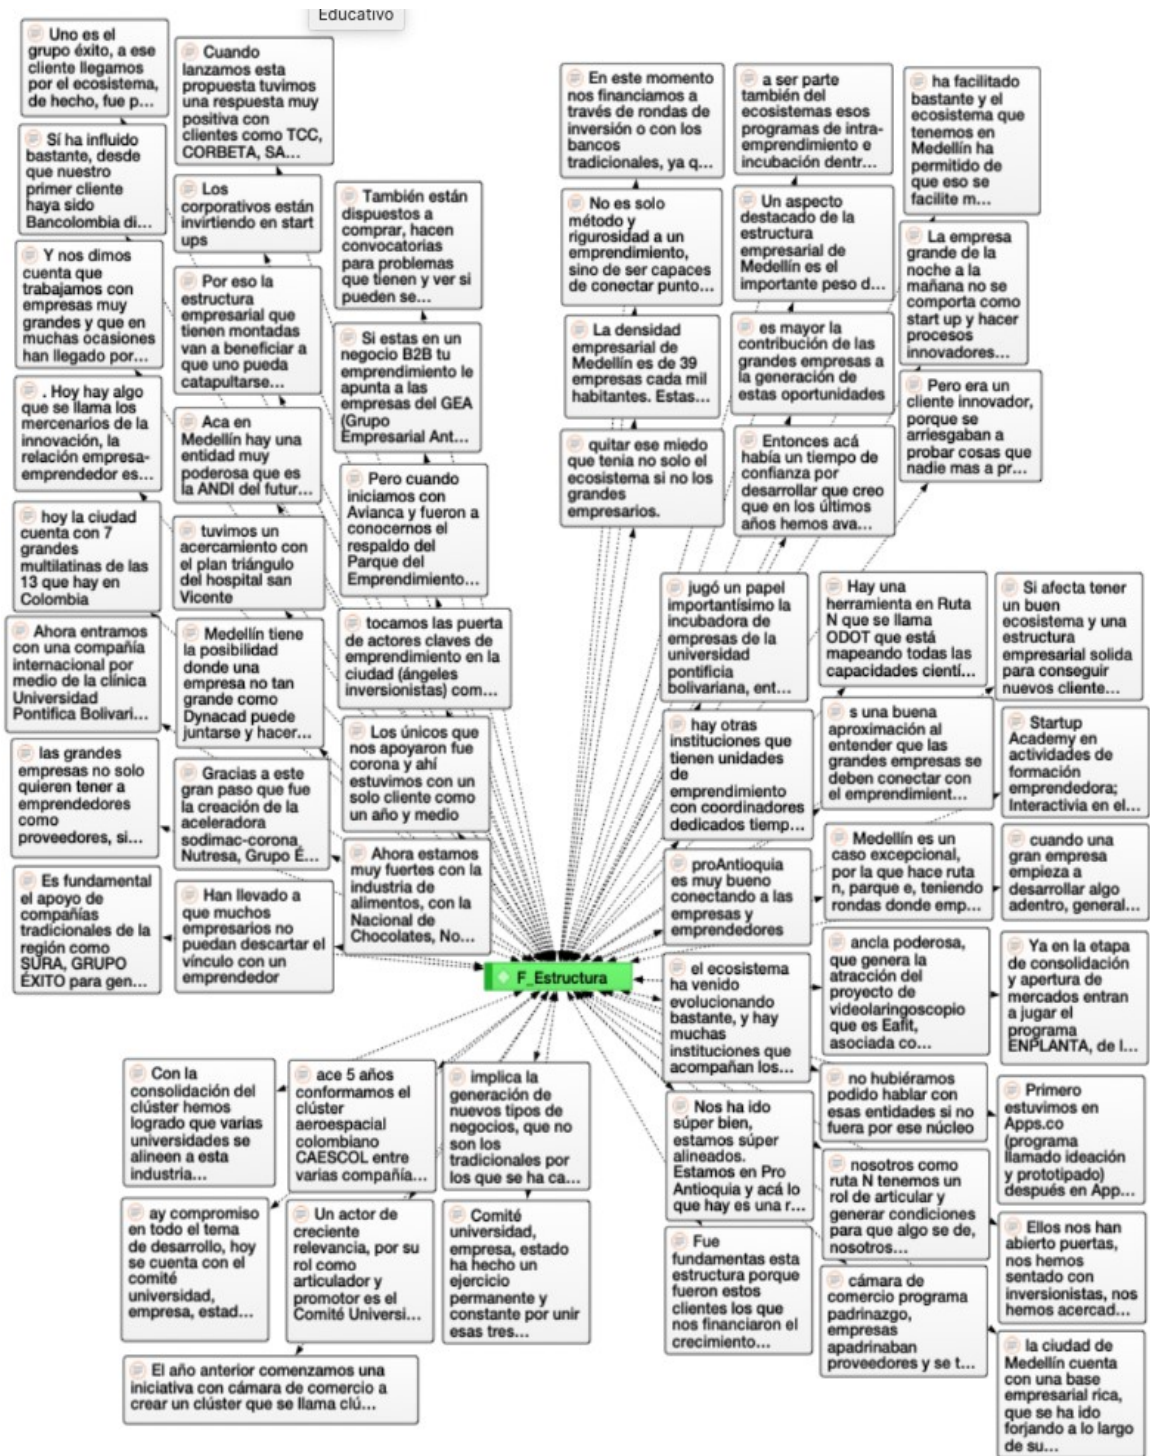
Educativo

Uno es el grupo éxito, a ese cliente llegamos por el ecosistema, de hecho, fue p...

Cuando lanzamos esta propuesta tuvimos una respuesta muy positiva con clientes como TCC, CORBETA, SA...

Sí ha influido bastante, desde que nuestro primer cliente haya sido Bancolombia di...

Los corporativos están invirtiendo en start ups

También están dispuestos a comprar, hacen convocatorias para problemas que tienen y ver si pueden se...

Y nos dimos cuenta que trabajamos con empresas muy grandes y que en muchas ocasiones han llegado por...

Por eso la estructura empresarial que tienen montadas van a beneficiar a que uno pueda catapultarse...

Si estas en un negocio B2B tu emprendimiento le apunta a las empresas del GEA (Grupo Empresarial Ant...

. Hoy hay algo que se llama los mercenarios de la innovación, la relación empresa-emprendedor es...

Aca en Medellín hay una entidad muy poderosa que es la ANDI del futur...

Pero cuando iniciamos con Avianca y fueron a conocernos el respaldo del Parque del Emprendimiento...

hoy la ciudad cuenta con 7 grandes multilatinas de las 13 que hay en Colombia

tuvimos un acercamiento con el plan triángulo del hospital san Vicente

tocamos las puerta de actores claves de emprendimiento en la ciudad (ángeles inversionistas) com...

Ahora entramos con una compañía internacional por medio de la clínica Universidad Pontifica Bolivari...

Medellín tiene la posibilidad donde una empresa no tan grande como Dynacad puede juntarse y hacer...

Los únicos que nos apoyaron fue corona y ahí estuvimos con un solo cliente como un año y medio

las grandes empresas no solo quieren tener a emprendedores como proveedores, si...

Gracias a este gran paso que fue la creación de la aceleradora sodimac-corona Nutresa, Grupo É...

Ahora estamos muy fuertes con la industria de alimentos, con la Nacional de Chocolates, No...

Es fundamental el apoyo de compañías tradicionales de la región como SURA, GRUPO ÉXITO para gen...

Han llevado a que muchos empresarios no puedan descartar el vínculo con un emprendedor

En este momento nos financiamos a través de rondas de inversión o con los bancos tradicionales, ya q...

a ser parte también del ecosistemas esos programas de intra-emprendimiento e incubación dentr...

ha facilitado bastante y el ecosistema que tenemos en Medellín ha permitido de que eso se facilite m...

No es solo método y rigurosidad a un emprendimiento, sino de ser capaces de conectar punto...

Un aspecto destacado de la estructura empresarial de Medellín es el importante peso d...

La empresa grande de la noche a la mañana no se comporta como start up y hacer procesos innovadores...

La densidad empresarial de Medellín es de 39 empresas cada mil habitantes. Estas...

es mayor la contribución de las grandes empresas a la generación de estas oportunidades

Pero era un cliente innovador, porque se arriesgaban a probar cosas que nadie mas a pr...

quitar ese miedo que tenia no solo el ecosistema si no los grandes empresarios.

Entonces acá había un tiempo de confianza por desarrollar que creo que en los últimos años hemos ava...

jugó un papel importantísimo la incubadora de empresas de la universidad pontificia bolivariana, ent...

Hay una herramienta en Ruta N que se llama ODOT que está mapeando todas las capacidades cientí...

Si afecta tener un buen ecosistema y una estructura empresarial solida para conseguir nuevos cliente...

hay otras instituciones que tienen unidades de emprendimiento con coordinadores dedicados tiemp...

s una buena aproximación al entender que las grandes empresas se deben conectar con el emprendimient...

Startup Academy en actividades de formación emprendedora; Interactivia en el...

proAntioquia es muy bueno conectando a las empresas y emprendedores

Medellín es un caso excepcional, por la que hace ruta n, parque e, teniendo rondas donde emp...

cuando una gran empresa empieza a desarrollar algo adentro, general...

F_Estructura

el ecosistema ha venido evolucionando bastante, y hay muchas instituciones que acompañan los...

ancla poderosa, que genera la atracción del proyecto de videolaringoscopio que es Eafit, asociada co...

Ya en la etapa de consolidación y apertura de mercados entran a jugar el programa ENPLANTA, de l...

Con la consolidación del clúster hemos logrado que varias universidades se alineen a esta industria...

ace 5 años conformamos el clúster aeroespacial colombiano CAESCOL entre varias compañía...

implica la generación de nuevos tipos de negocios, que no son los tradicionales por los que se ha ca...

Nos ha ido súper bien, estamos súper alineados. Estamos en Pro Antioquia y acá lo que hay es una r...

no hubiéramos podido hablar con esas entidades si no fuera por ese núcleo

Primero estuvimos en Apps.co (programa llamado ideación y prototipado) después en App...

ay compromiso en todo el tema de desarrollo, hoy se cuenta con el comité universidad, empresa, estad...

Un actor de creciente relevancia, por su rol como articulador y promotor es el Comité Universi...

Comité universidad, empresa, estado ha hecho un ejercicio permanente y constante por unir esas tres...

nosotros como ruta N tenemos un rol de articular y generar condiciones para que algo se de, nosotros...

Ellos nos han abierto puertas, nos hemos sentado con inversionistas, nos hemos acercad...

Fue fundamentas esta estructura porque fueron estos clientes los que nos financiaron el crecimiento...

cámara de comercio programa padrinazgo, empresas apadrinaban proveedores y se t...

El año anterior comenzamos una iniciativa con cámara de comercio a crear un clúster que se llama clú...

la ciudad de Medellín cuenta con una base empresarial rica, que se ha ido forjando a lo largo de su...